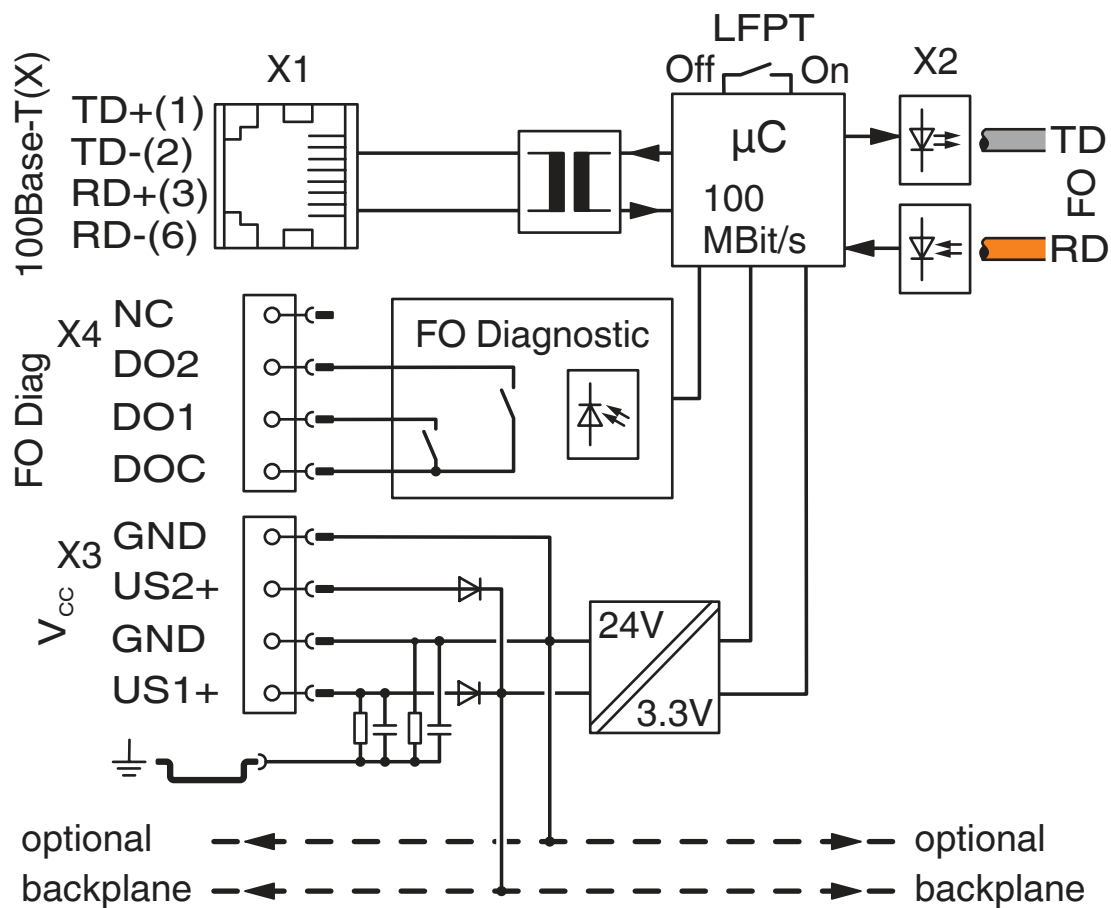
100Base-T(X)
X1
TD+(1)
TD-(2)
RD+(3)
RD-(6)

LFPT
Off
On
µC
100
MBit/s

X2
TD
RD
FO

FO Diag
X4
NC
DO2
DO1
DOC
FO Diagnostic

$V_{CC}$
X3
GND
US2+
GND
US1+

24V
3.3V

optional
backplane
optional
backplane